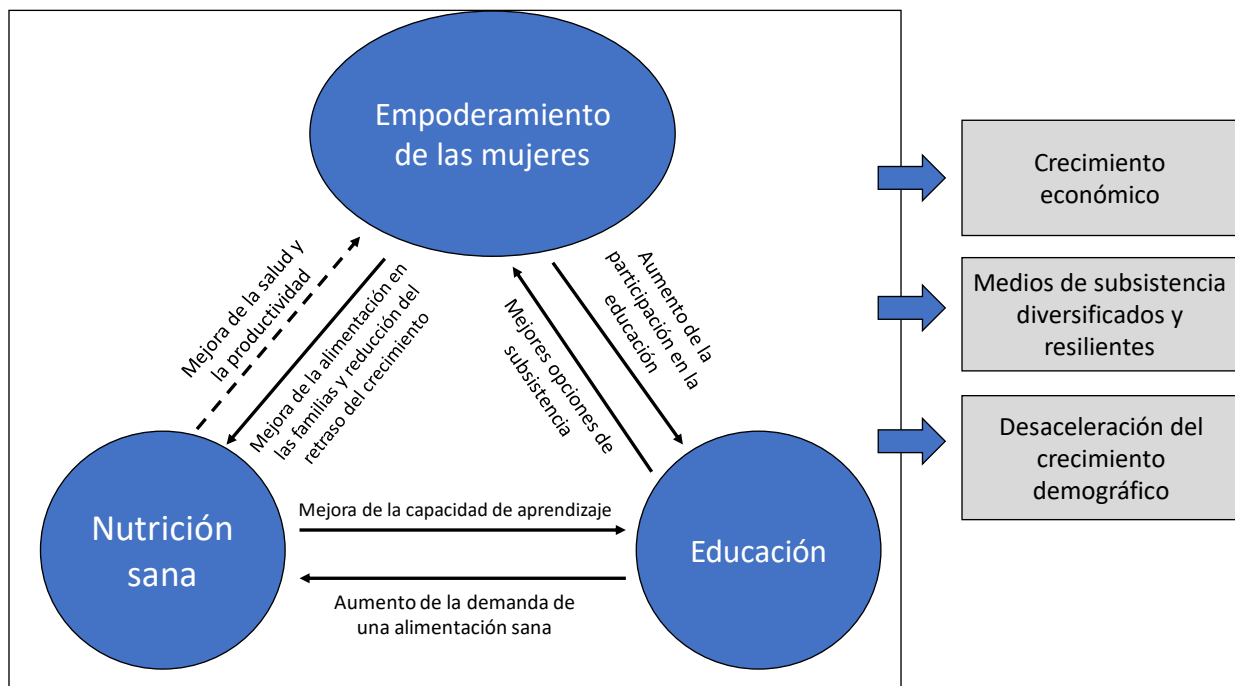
Empoderamiento de las mujeres

Mejora de la salud y la productividad

Mejora de la alimentación en las familias y reducción del retraso del crecimiento

Aumento de la participación en la educación

Mejores opciones de subsistencia

Nutrición sana

Educación

Mejora de la capacidad de aprendizaje

Aumento de la demanda de una alimentación sana

Crecimiento económico

Medios de subsistencia diversificados y resilientes

Desaceleración del crecimiento demográfico